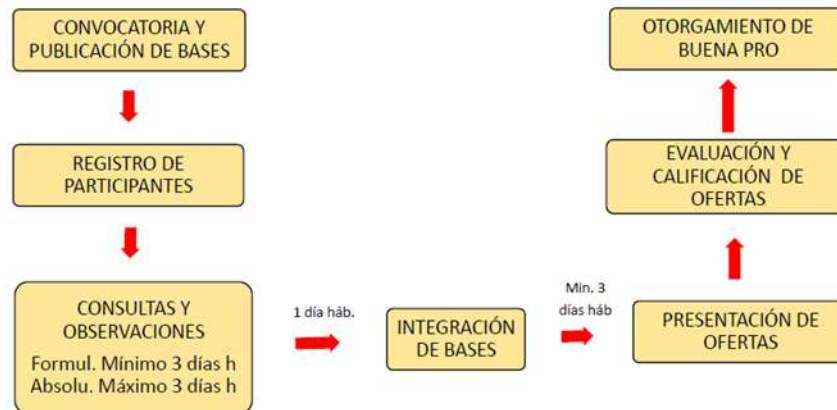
CONVOCATORIA Y PUBLICACIÓN DE BASES

REGISTRO DE PARTICIPANTES

CONSULTAS Y OBSERVACIONES
Formul. Mínimo 3 días h
Absolu. Máximo 3 días h

1 día háb.

INTEGRACIÓN DE BASES

Min. 3 días háb

PRESENTACIÓN DE OFERTAS

EVALUACIÓN Y CALIFICACIÓN DE OFERTAS

OTORGAMIENTO DE BUENA PRO